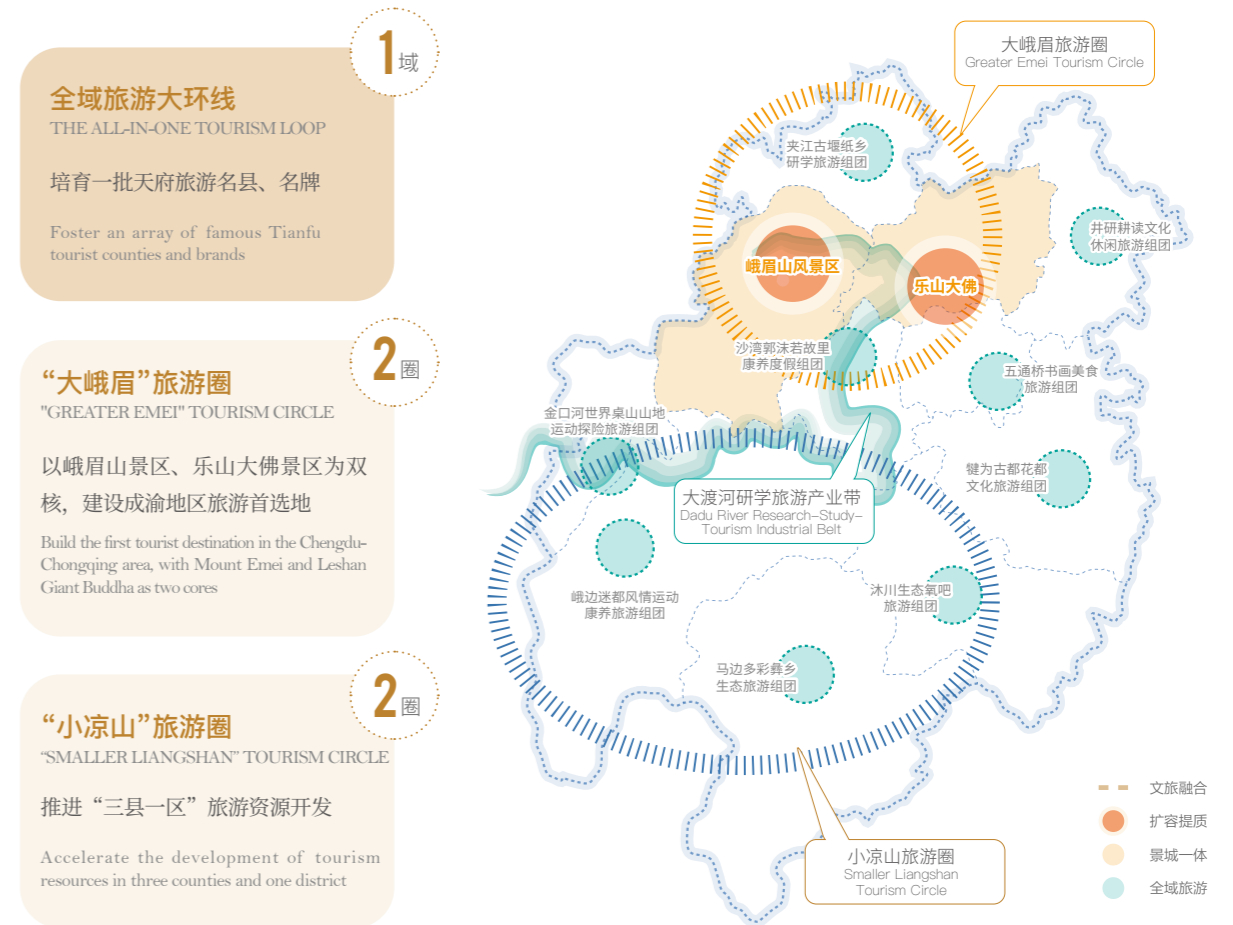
1域

全域旅游大环线
THE ALL-IN-ONE TOURISM LOOP

培育一批天府旅游名县、名牌

Foster an array of famous Tianfu tourist counties and brands

2圈

“大峨眉”旅游圈
"GREATER EMEI" TOURISM CIRCLE

以峨眉山景区、乐山大佛景区为双核，建设成渝地区旅游首选地

Build the first tourist destination in the Chengdu-Chongqing area, with Mount Emei and Leshan Giant Buddha as two cores

2圈

“小凉山”旅游圈
"SMALLER LIANGSHAN" TOURISM CIRCLE

推进“三县一区”旅游资源开发

Accelerate the development of tourism resources in three counties and one district

大峨眉旅游圈
Greater Emei Tourism Circle

夹江古堰纸乡研学旅游组团

井研耕读文化休闲旅游组团

峨眉山风景区

乐山大佛

沙湾郭沫若故里康养度假组团

五通桥书画美食旅游组团

金口河世界桌山山地运动探险旅游组团

犍为古都花都文化旅游组团

大渡河研学旅游产业带
Dadu River Research-Study-Tourism Industrial Belt

峨边迷都风情运动康养旅游组团

沐川生态氧吧旅游组团

马边多彩彝乡生态旅游组团

小凉山旅游圈
Smaller Liangshan Tourism Circle

文旅融合
扩容提质
景城一体
全域旅游